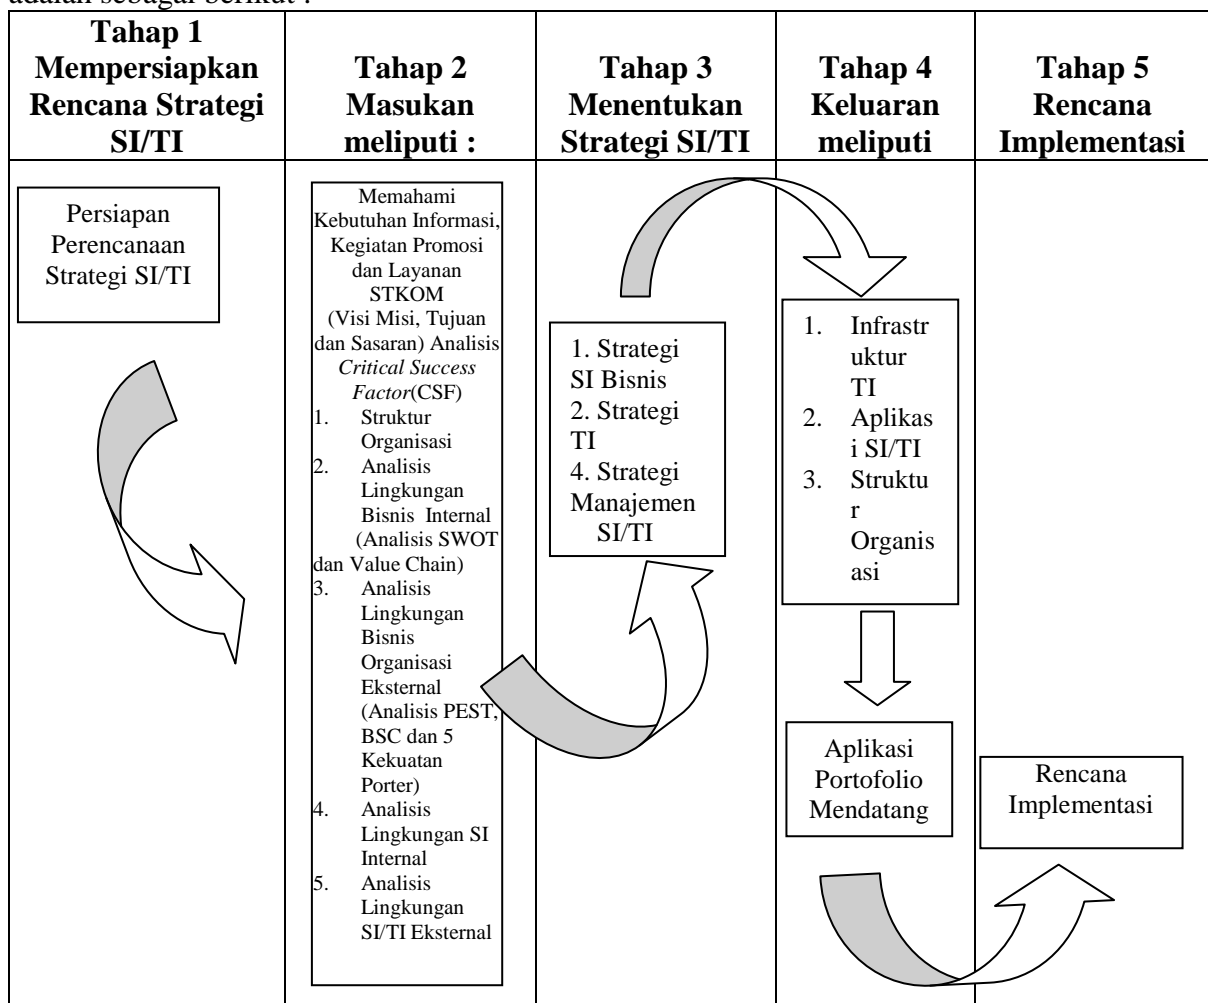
adalah sebagai berikut :

| Tahap 1 Mempersiapkan Rencana Strategi SI/TI | Tahap 2 Masukan meliputi : | Tahap 3 Menentukan Strategi SI/TI | Tahap 4 Keluaran meliputi | Tahap 5 Rencana Implementasi |
|---|---|---|---|---|
| Persiapan Perencanaan Strategi SI/TI | Memahami Kebutuhan Informasi, Kegiatan Promosi dan Layanan STKOM (Visi Misi, Tujuan dan Sasaran) Analisis *Critical Success Factor*(CSF) 1. Struktur Organisasi 2. Analisis Lingkungan Bisnis Internal (Analisis SWOT dan Value Chain) 3. Analisis Lingkungan Bisnis Organisasi Eksternal (Analisis PEST, BSC dan 5 Kekuatan Porter) 4. Analisis Lingkungan SI Internal 5. Analisis Lingkungan SI/TI Eksternal | 1. Strategi SI Bisnis 2. Strategi TI 4. Strategi Manajemen SI/TI | 1. Infrastruktur TI 2. Aplikasi SI/TI 3. Struktur Organisasi<br>Aplikasi Portofolio Mendatang | Rencana Implementasi |